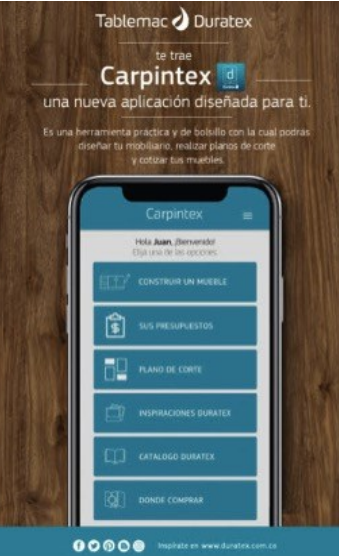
Tablemac Duratex

te trae

Carpintex

una nueva aplicación diseñada para ti.

Es una herramienta práctica y de bolsillo con la cual podrás diseñar tu mobiliario, realizar planos de corte y cotizar tus muebles.

Carpintex

Hola **Juan**, ¡Bienvenido!
Elija una de las opciones

CONSTRUIR UN MUEBLE

SUS PRESUPUESTOS

PLANO DE CORTE

INSPIRACIONES DURATEX

CATALOGO DURATEX

DONDE COMPRAR

Inspírate en www.duratex.com.co